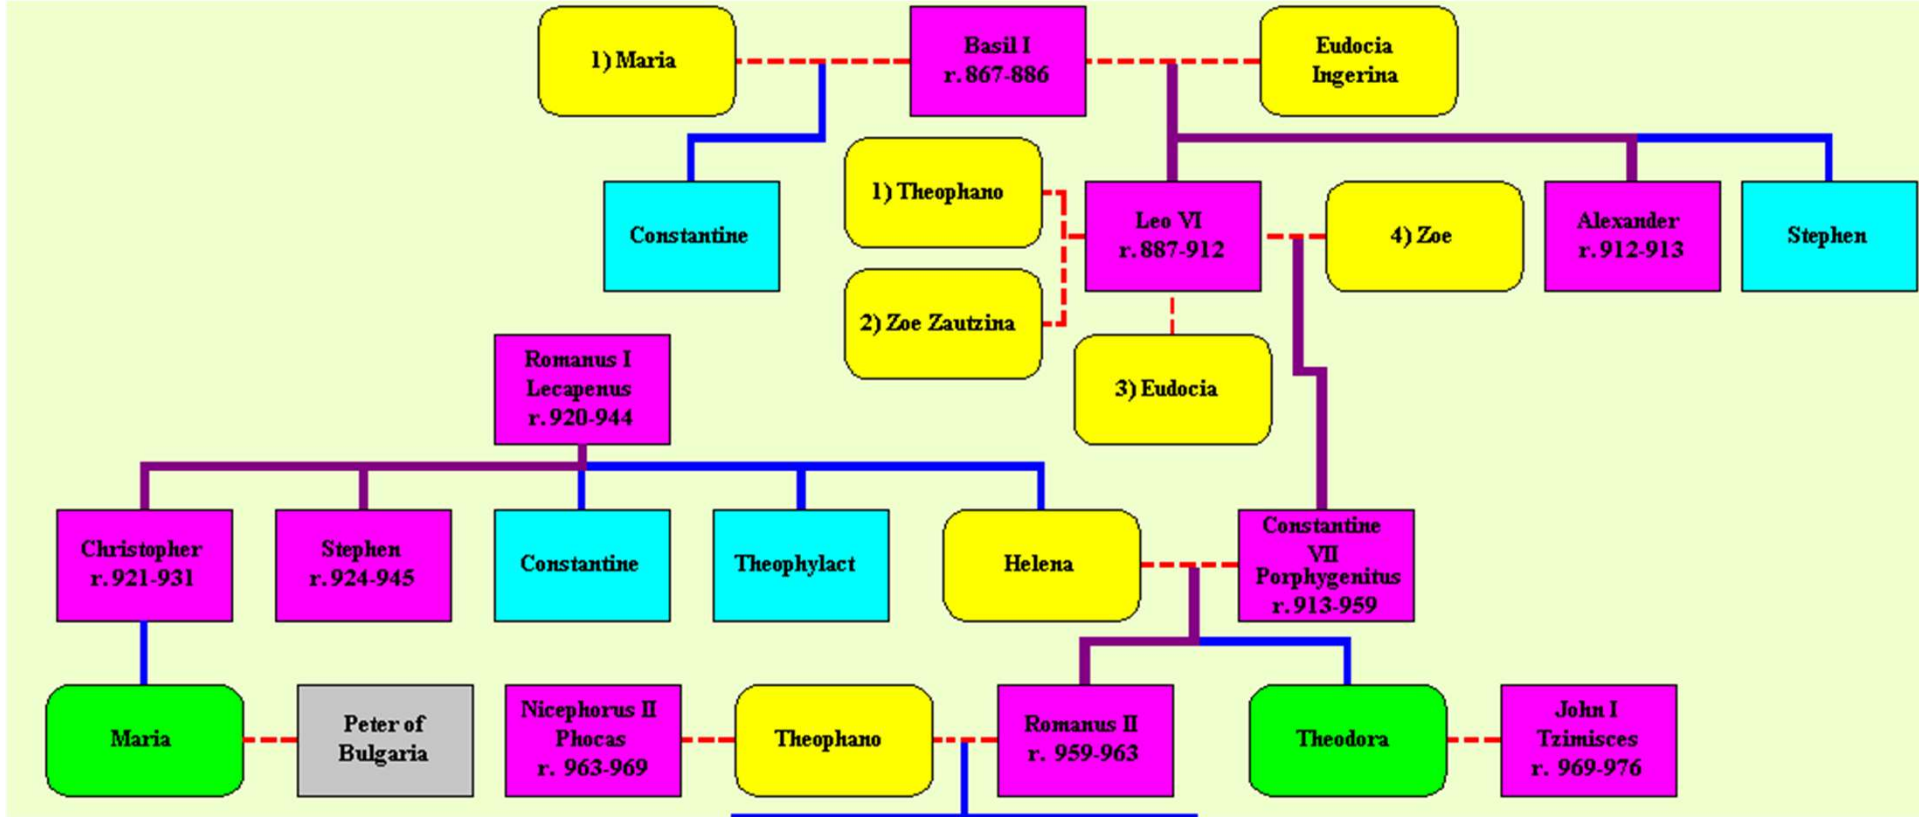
1) Maria

Basil I
r. 867-886

Eudocia
Ingerina

Constantine

1) Theophano

2) Zoe Zautzina

Leo VI
r. 887-912

3) Eudocia

4) Zoe

Alexander
r. 912-913

Stephen

Romanus I
Lecapenus
r. 920-944

Christopher
r. 921-931

Stephen
r. 924-945

Constantine

Theophylact

Helena

Constantine
VII
Porphygenitus
r. 913-959

Maria

Peter of
Bulgaria

Nicephorus II
Phocas
r. 963-969

Theophano

Romanus II
r. 959-963

Theodora

John I
Tzimisces
r. 969-976